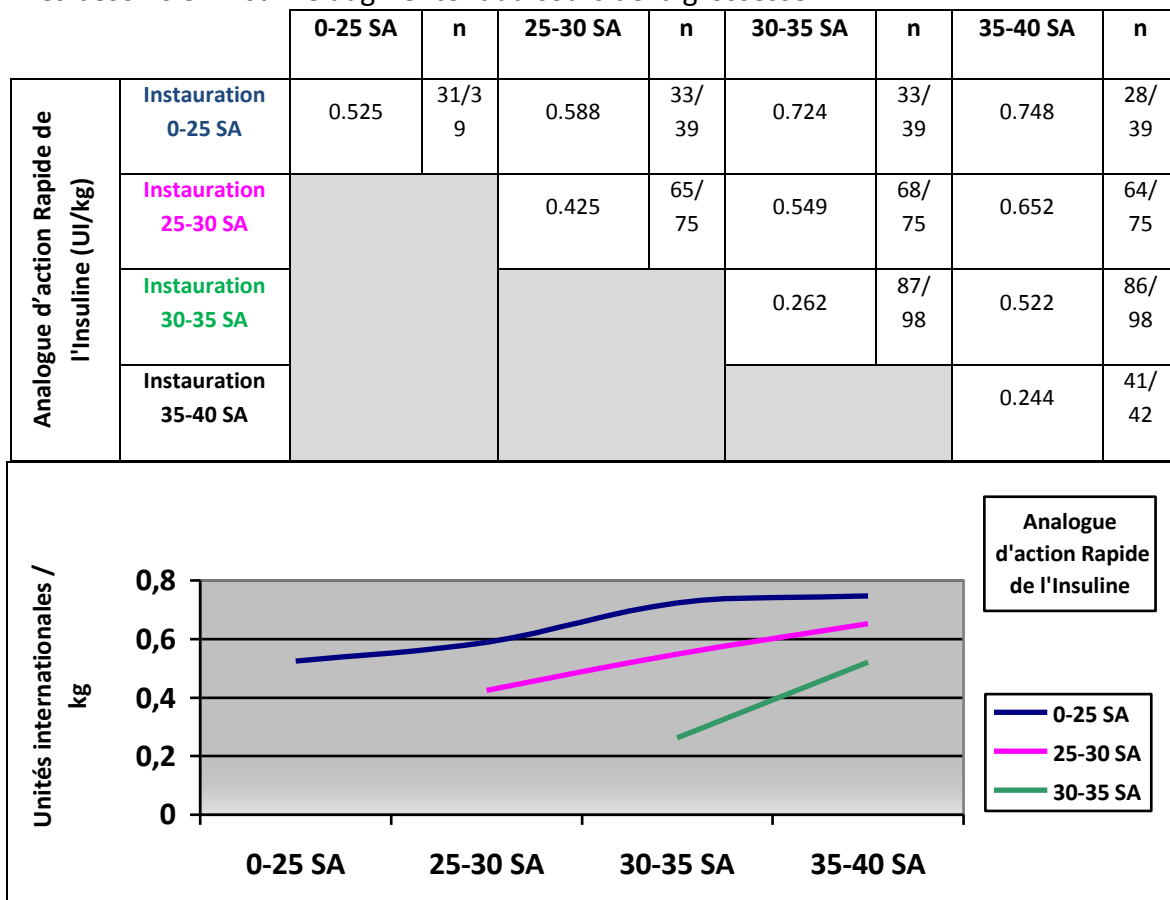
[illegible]

| Analogue d'action Rapide de l'Insuline (UI/kg) | | 0-25 SA | n | 25-30 SA | n | 30-35 SA | n | 35-40 SA | n |
|---|---|---|---|---|---|---|---|---|---|
| | Instauration 0-25 SA | 0.525 | 31/39 | 0.588 | 33/39 | 0.724 | 33/39 | 0.748 | 28/39 |
| | Instauration 25-30 SA | | | 0.425 | 65/75 | 0.549 | 68/75 | 0.652 | 64/75 |
| | Instauration 30-35 SA | | | | | 0.262 | 87/98 | 0.522 | 86/98 |
| | Instauration 35-40 SA | | | | | | | 0.244 | 41/42 |

Analogue d'action Rapide de l'Insuline

Unités internationales / kg

0,8
0,6
0,4
0,2
0

0-25 SA
25-30 SA
30-35 SA
35-40 SA

0-25 SA
25-30 SA
30-35 SA